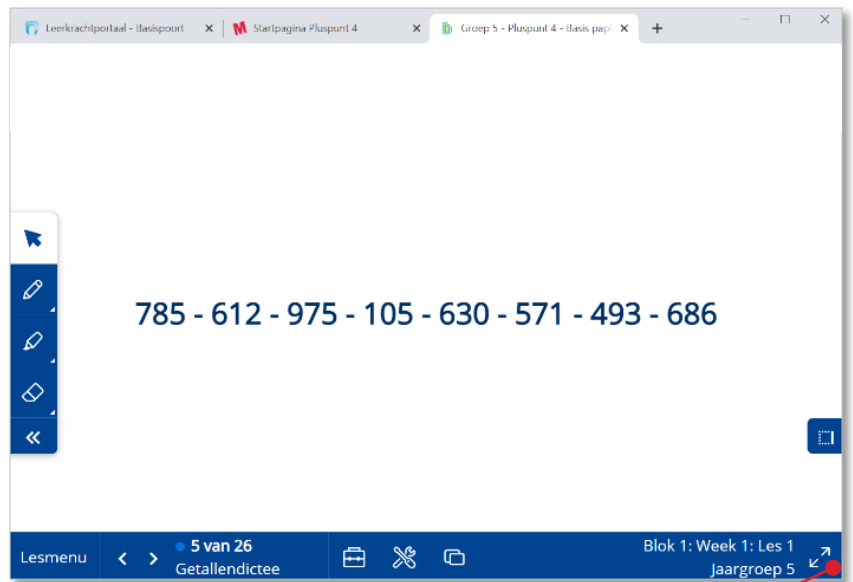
Leerkrachtportaal - Basispoort ×
Startpagina Pluspunt 4 ×
Groep 5 - Pluspunt 4 - Basis papi ×
+

785 - 612 - 975 - 105 - 630 - 571 - 493 - 686

Lesmenu
5 van 26
Getallendictee
Blok 1: Week 1: Les 1
Jaargroep 5